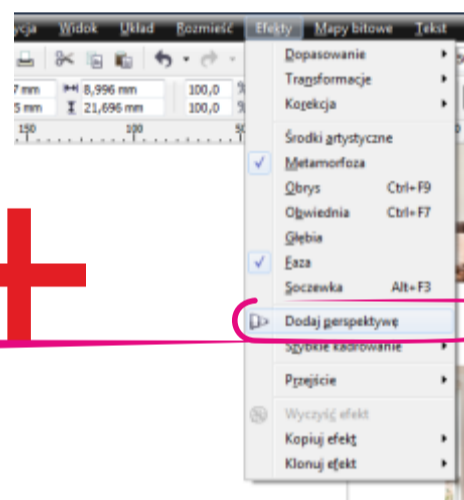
ycja Widok Układ Rozmieść Efekty Mapy bitowe Tekst

7 mm 8,996 mm 100,0 %
5 mm 21,696 mm 100,0 %

150 100 50

Dopasowanie
Transformacje
Korekcja
Środki artystyczne
Metamorfoza
Obrys Ctrl+F9
Obwiednia Ctrl+F7
Głębia
Faza
Soczewka Alt+F3
Dodaj perspektywę
Szybkie kadrowanie
Przejście
Wyczyść efekt
Kopiuj efekt
Klonuj efekt